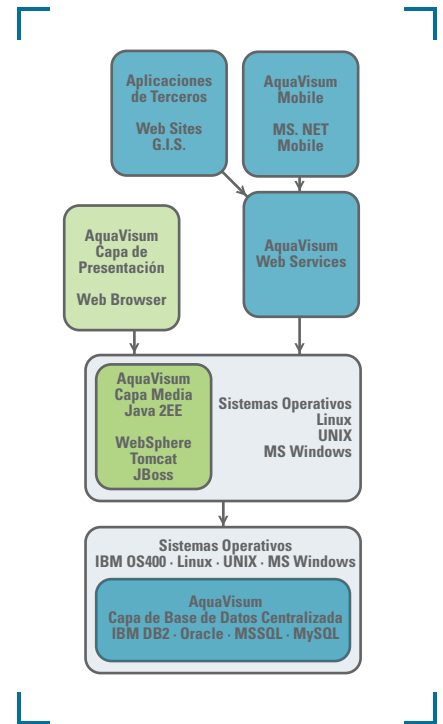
Aplicaciones de Terceros

Web Sites
G.I.S.

AquaVisum Mobile

MS. NET Mobile

AquaVisum Capa de Presentación

Web Browser

AquaVisum Web Services

AquaVisum Capa Media Java 2EE

WebSphere
Tomcat
JBoss

Sistemas Operativos
Linux
UNIX
MS Windows

Sistemas Operativos
IBM OS400 · Linux · UNIX · MS Windows

AquaVisum
Capa de Base de Datos Centralizada
IBM DB2 · Oracle · MSSQL · MySQL